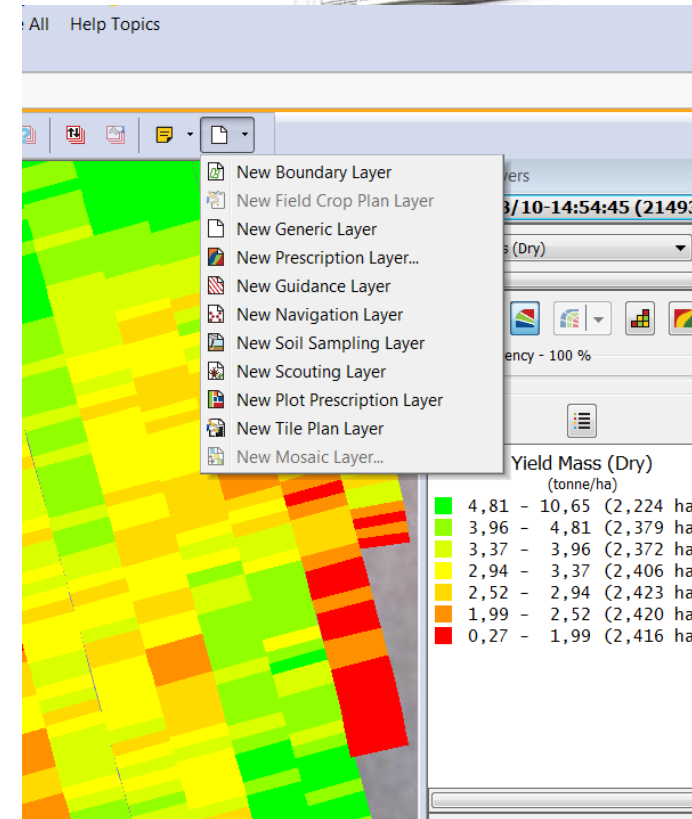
e All   Help Topics

New Boundary Layer
New Field Crop Plan Layer
New Generic Layer
New Prescription Layer...
New Guidance Layer
New Navigation Layer
New Soil Sampling Layer
New Scouting Layer
New Plot Prescription Layer
New Tile Plan Layer
New Mosaic Layer...

yers
3/10-14:54:45 (2149
s (Dry)
ency - 100 %

Yield Mass (Dry)
(tonne/ha)
4,81 - 10,65 (2,224 ha
3,96 - 4,81 (2,379 ha
3,37 - 3,96 (2,372 ha
2,94 - 3,37 (2,406 ha
2,52 - 2,94 (2,423 ha
1,99 - 2,52 (2,420 ha
0,27 - 1,99 (2,416 ha